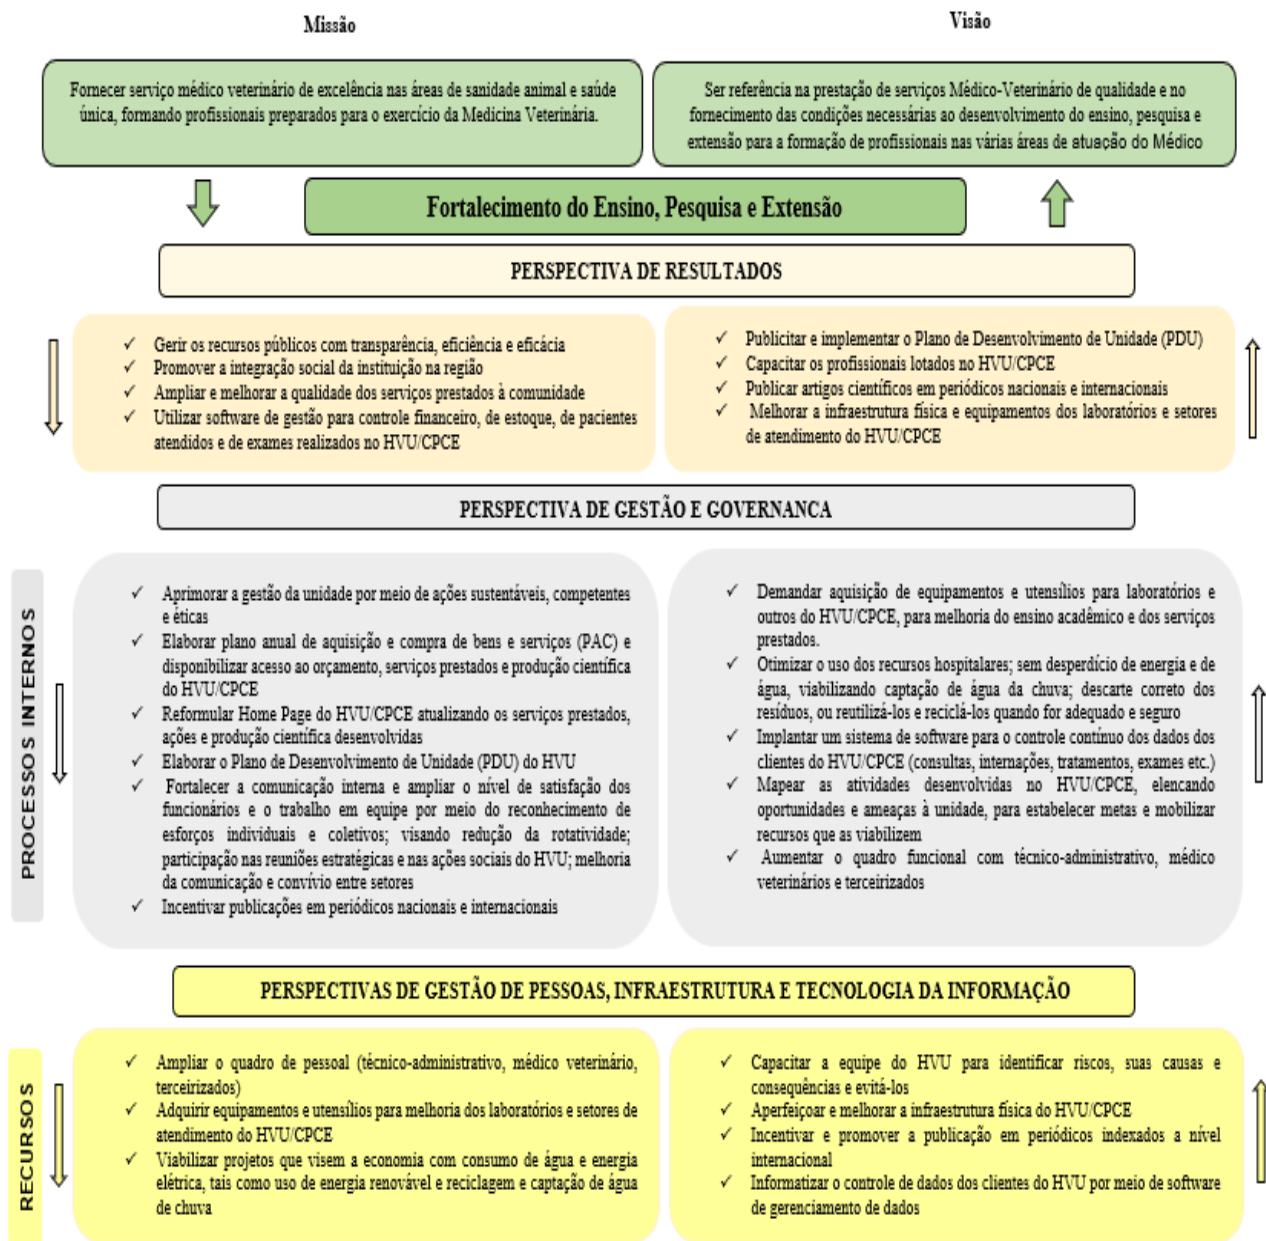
Missão

Visão

Fornecer serviço médico veterinário de excelência nas áreas de sanidade animal e saúde única, formando profissionais preparados para o exercício da Medicina Veterinária.

Ser referência na prestação de serviços Médico-Veterinário de qualidade e no fornecimento das condições necessárias ao desenvolvimento do ensino, pesquisa e extensão para a formação de profissionais nas várias áreas de atuação do Médico

Fortalecimento do Ensino, Pesquisa e Extensão

PERSPECTIVA DE RESULTADOS

✓ Gerir os recursos públicos com transparência, eficiência e eficácia
✓ Promover a integração social da instituição na região
✓ Ampliar e melhorar a qualidade dos serviços prestados à comunidade
✓ Utilizar software de gestão para controle financeiro, de estoque, de pacientes atendidos e de exames realizados no HVU/CPCE

✓ Publicitar e implementar o Plano de Desenvolvimento de Unidade (PDU)
✓ Capacitar os profissionais lotados no HVU/CPCE
✓ Publicar artigos científicos em periódicos nacionais e internacionais
✓ Melhorar a infraestrutura física e equipamentos dos laboratórios e setores de atendimento do HVU/CPCE

PERSPECTIVA DE GESTÃO E GOVERNANCA

PROCESSOS INTERNOS

✓ Aprimorar a gestão da unidade por meio de ações sustentáveis, competentes e éticas
✓ Elaborar plano anual de aquisição e compra de bens e serviços (PAC) e disponibilizar acesso ao orçamento, serviços prestados e produção científica do HVU/CPCE
✓ Reformular Home Page do HVU/CPCE atualizando os serviços prestados, ações e produção científica desenvolvidas
✓ Elaborar o Plano de Desenvolvimento de Unidade (PDU) do HVU
✓ Fortalecer a comunicação interna e ampliar o nível de satisfação dos funcionários e o trabalho em equipe por meio do reconhecimento de esforços individuais e coletivos; visando redução da rotatividade; participação nas reuniões estratégicas e nas ações sociais do HVU; melhoria da comunicação e convívio entre setores
✓ Incentivar publicações em periódicos nacionais e internacionais

✓ Demandar aquisição de equipamentos e utensílios para laboratórios e outros do HVU/CPCE, para melhoria do ensino acadêmico e dos serviços prestados.
✓ Otimizar o uso dos recursos hospitalares; sem desperdício de energia e de água, viabilizando captação de água da chuva; descarte correto dos resíduos, ou reutilizá-los e reciclá-los quando for adequado e seguro
✓ Implantar um sistema de software para o controle contínuo dos dados dos clientes do HVU/CPCE (consultas, internações, tratamentos, exames etc.)
✓ Mapear as atividades desenvolvidas no HVU/CPCE, elencando oportunidades e ameaças à unidade, para estabelecer metas e mobilizar recursos que as viabilizem
✓ Aumentar o quadro funcional com técnico-administrativo, médico veterinários e terceirizados

PERSPECTIVAS DE GESTÃO DE PESSOAS, INFRAESTRUTURA E TECNOLOGIA DA INFORMAÇÃO

RECURSOS

✓ Ampliar o quadro de pessoal (técnico-administrativo, médico veterinário, terceirizados)
✓ Adquirir equipamentos e utensílios para melhoria dos laboratórios e setores de atendimento do HVU/CPCE
✓ Viabilizar projetos que visem a economia com consumo de água e energia elétrica, tais como uso de energia renovável e reciclagem e captação de água de chuva

✓ Capacitar a equipe do HVU para identificar riscos, suas causas e consequências e evitá-los
✓ Aperfeiçoar e melhorar a infraestrutura física do HVU/CPCE
✓ Incentivar e promover a publicação em periódicos indexados a nível internacional
✓ Informatizar o controle de dados dos clientes do HVU por meio de software de gerenciamento de dados